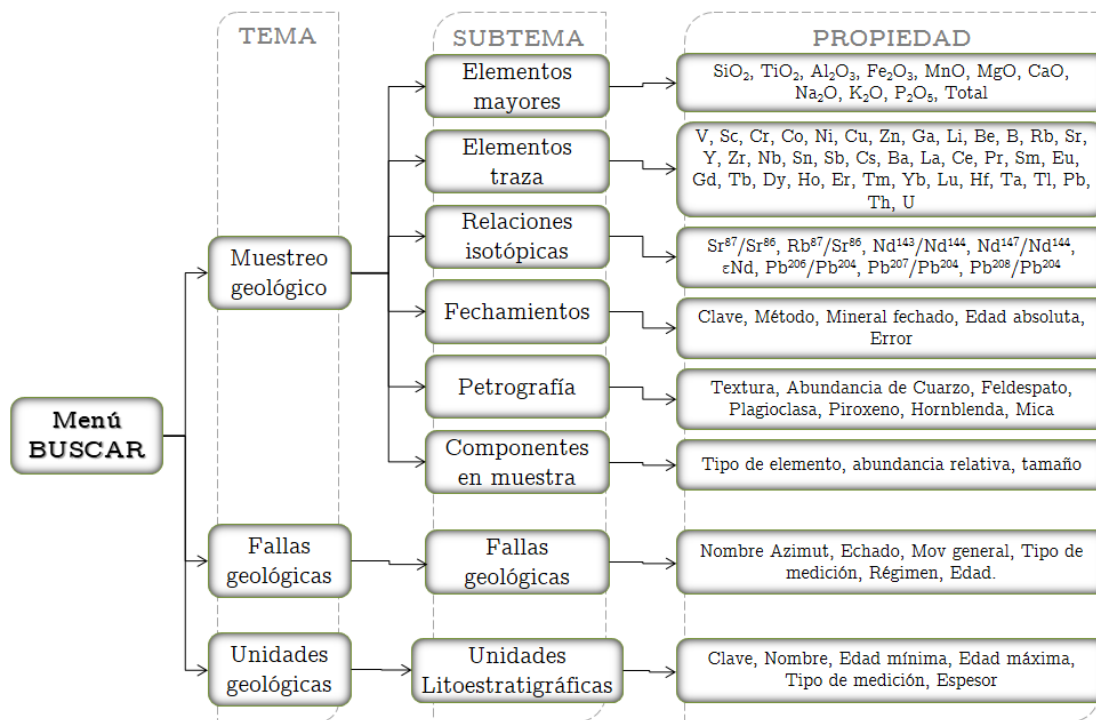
TEMA

SUBTEMA

PROPIEDAD

Menú BUSCAR

Muestreo geológico

Elementos mayores

$SiO_2$, $TiO_2$, $Al_2O_3$, $Fe_2O_3$, MnO, MgO, CaO, $Na_2O$, $K_2O$, $P_2O_5$, Total

Elementos traza

V, Sc, Cr, Co, Ni, Cu, Zn, Ga, Li, Be, B, Rb, Sr, Y, Zr, Nb, Sn, Sb, Cs, Ba, La, Ce, Pr, Sm, Eu, Gd, Tb, Dy, Ho, Er, Tm, Yb, Lu, Hf, Ta, Tl, Pb, Th, U

Relaciones isotópicas

$Sr^{87}/Sr^{86}$, $Rb^{87}/Sr^{86}$, $Nd^{143}/Nd^{144}$, $Nd^{147}/Nd^{144}$, $\varepsilon$Nd, $Pb^{206}/Pb^{204}$, $Pb^{207}/Pb^{204}$, $Pb^{208}/Pb^{204}$

Fechamientos

Clave, Método, Mineral fechado, Edad absoluta, Error

Petrografía

Textura, Abundancia de Cuarzo, Feldespato, Plagioclasa, Piroxeno, Hornblenda, Mica

Componentes en muestra

Tipo de elemento, abundancia relativa, tamaño

Fallas geológicas

Fallas geológicas

Nombre Azimut, Echado, Mov general, Tipo de medición, Régimen, Edad.

Unidades geológicas

Unidades Litoestratigráficas

Clave, Nombre, Edad mínima, Edad máxima, Tipo de medición, Espesor